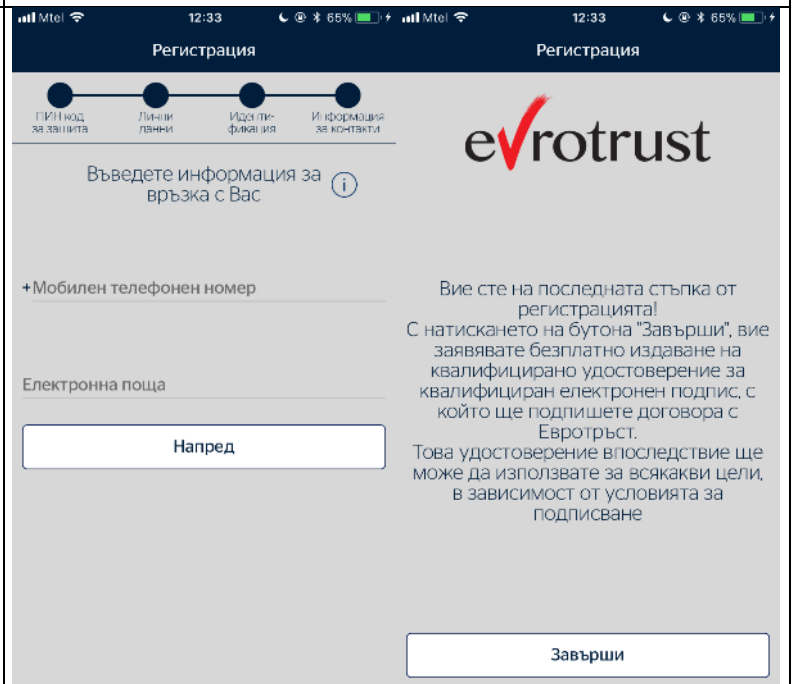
Mtel 12:33 65%

Регистрация

ПИН код за защита
Лични данни
Иденти- фикация
Информация за контакти

Въведете информация за връзка с Вас

+Мобилен телефонен номер

Електронна поща

Напред

Mtel 12:33 65%

Регистрация

evrotrust

Вие сте на последната стъпка от регистрацията!
С натискането на бутона "Завърши", вие заявявате безплатно издаване на квалифицирано удостоверение за квалифициран електронен подпис, с който ще подпишете договора с Евротръст.
Това удостоверение впоследствие ще може да използвате за всякакви цели, в зависимост от условията за подписване

Завърши